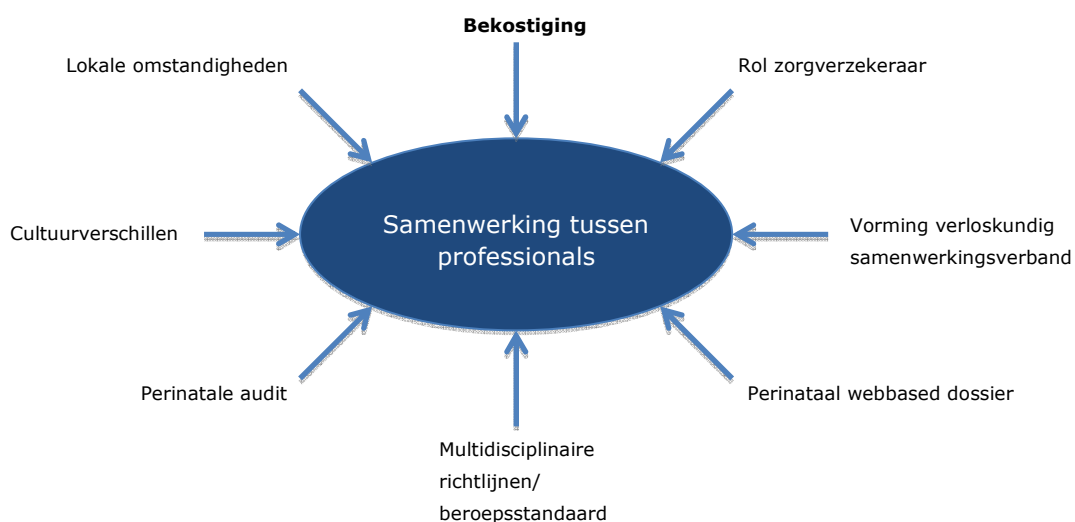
Bekostiging

Lokale omstandigheden

Rol zorgverzekeraar

Cultuurverschillen

Samenwerking tussen professionals

Vorming verloskundig samenwerkingsverband

Perinatale audit

Perinataal webbased dossier

Multidisciplinaire richtlijnen/ beroepsstandaard